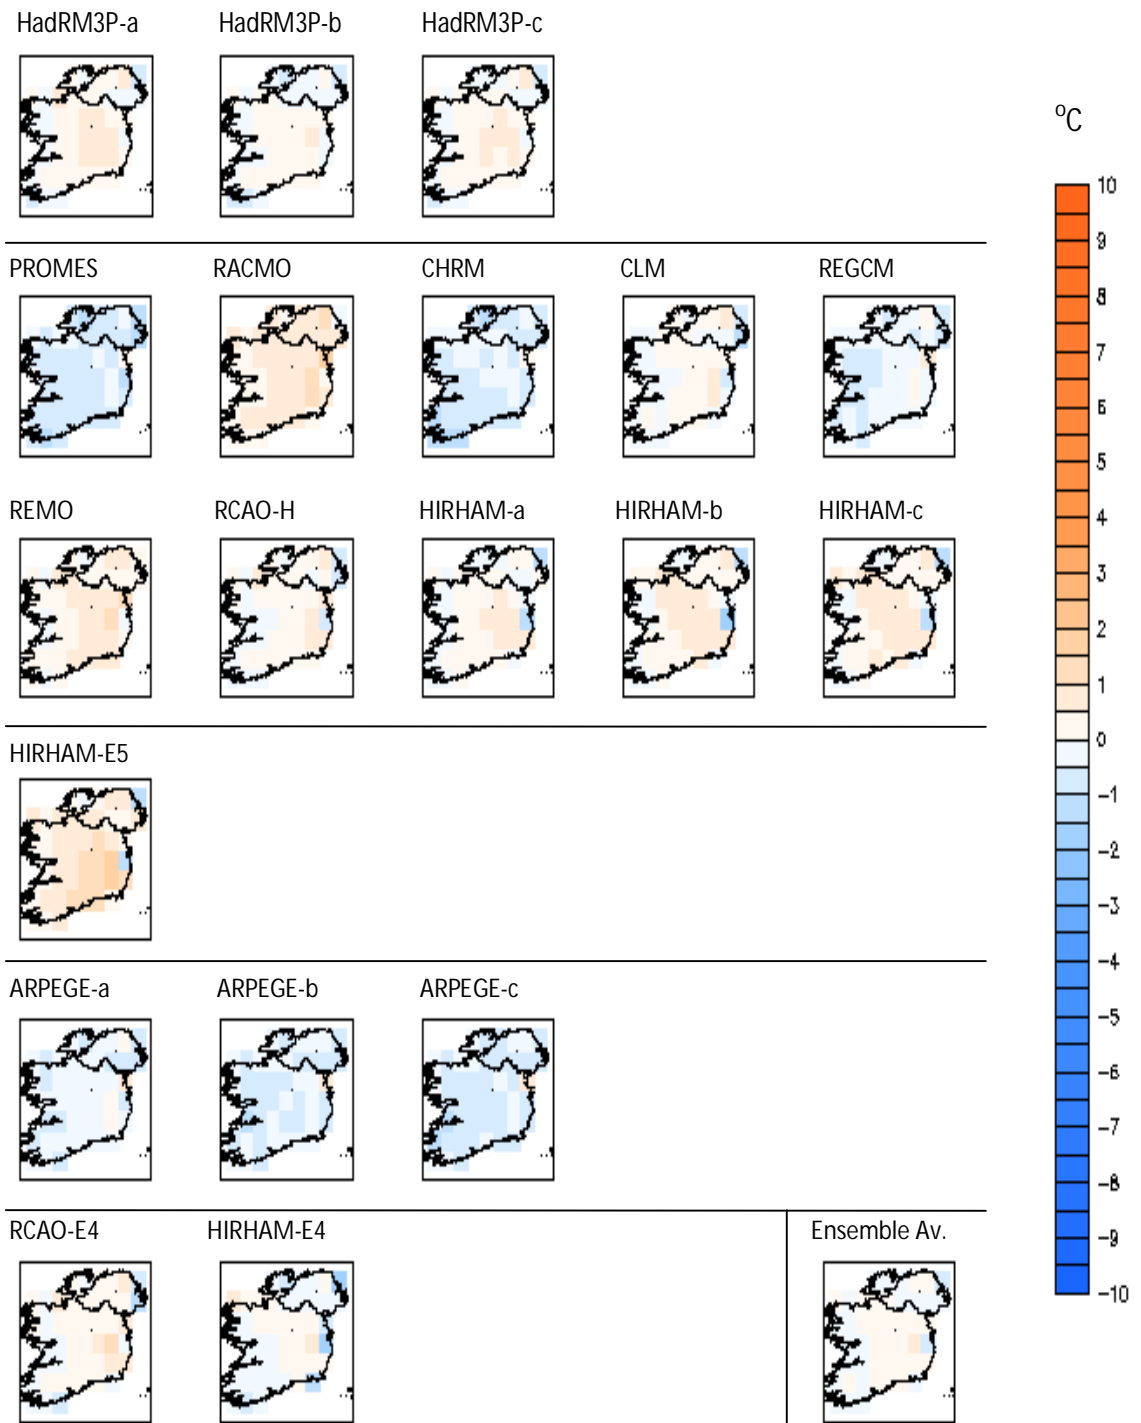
HadRM3P-a HadRM3P-b HadRM3P-c

PROMES RACMO CHRM CLM REGCM

REMO RCAO-H HIRHAM-a HIRHAM-b HIRHAM-c

HIRHAM-E5

ARPEGE-a ARPEGE-b ARPEGE-c

RCAO-E4 HIRHAM-E4

Ensemble Av.

$^{o}$C
10
9
8
7
6
5
4
3
2
1
0
−1
−2
−3
−4
−5
−6
−7
−8
−9
−10